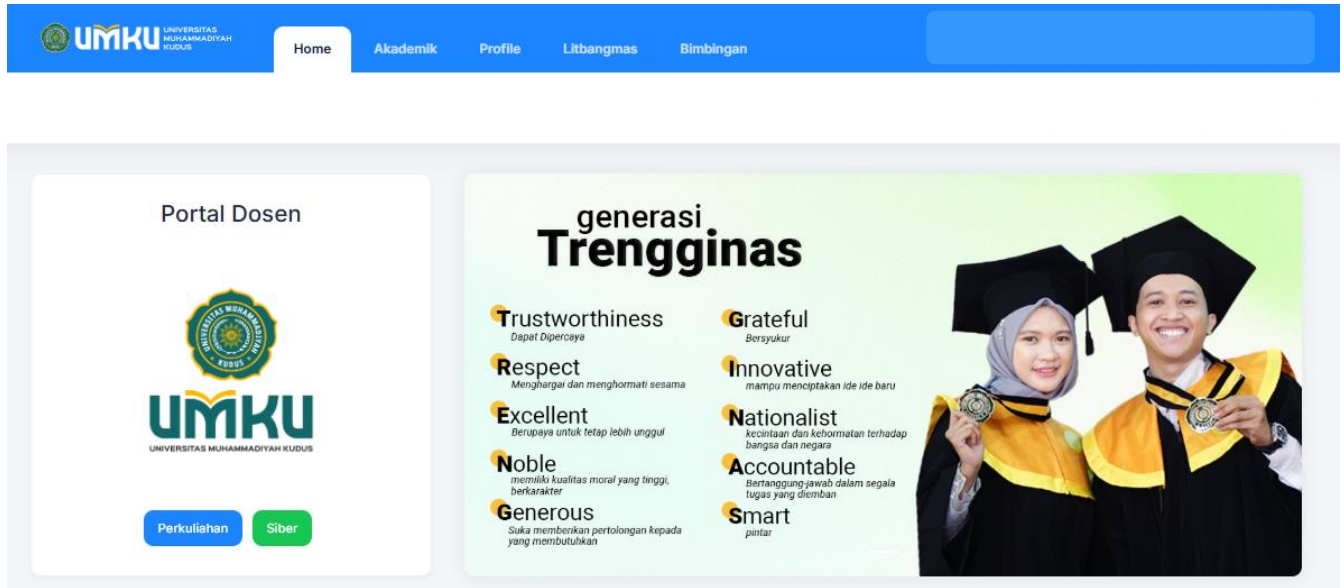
UMKU UNIVERSITAS MUHAMMADIYAH KUDUS

Home Akademik Profile Litbangmas Bimbingan

Portal Dosen

UNIVERSITAS MUHAMMADIYAH KUDUS

UMKU

UNIVERSITAS MUHAMMADIYAH KUDUS

Perkuliahan Siber

generasi
Trengginas

Trustworthiness
Dapat Dipercaya

Respect
Menghargai dan menghormati sesama

Excellent
Berupaya untuk tetap lebih unggul

Noble
memiliki kualitas moral yang tinggi, berkarakter

Generous
Suka memberikan pertolongan kepada yang membutuhkan

Grateful
Bersyukur

Innovative
mampu menciptakan ide ide baru

Nationalist
kecintaan dan kehormatan terhadap bangsa dan negara

Accountable
Bertanggung-jawab dalam segala tugas yang diemban

Smart
pintar